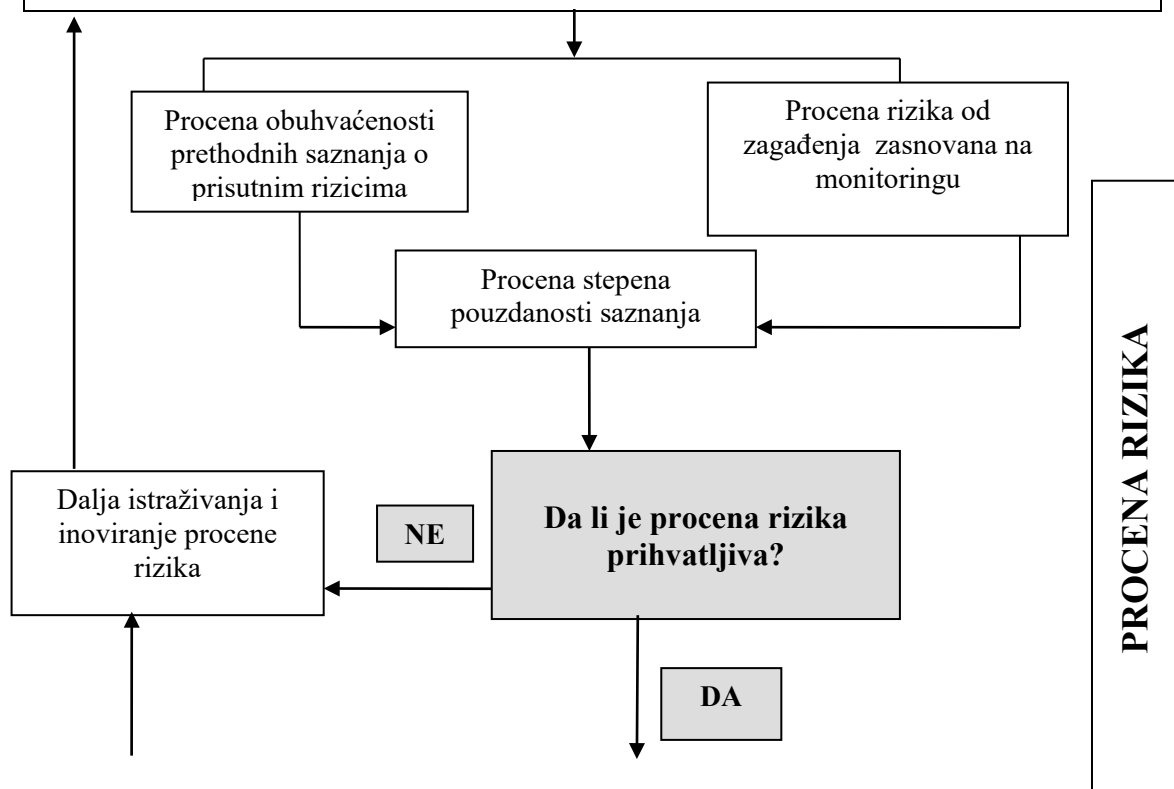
Procena obuhvaćenosti prethodnih saznanja o prisutnim rizicima

Procena rizika od zagađenja zasnovana na monitoringu

PROCENA RIZIKA

Procena stepena pouzdanosti saznanja

Dalja istraživanja i inoviranje procene rizika

NE

Da li je procena rizika prihvatljiva?

DA